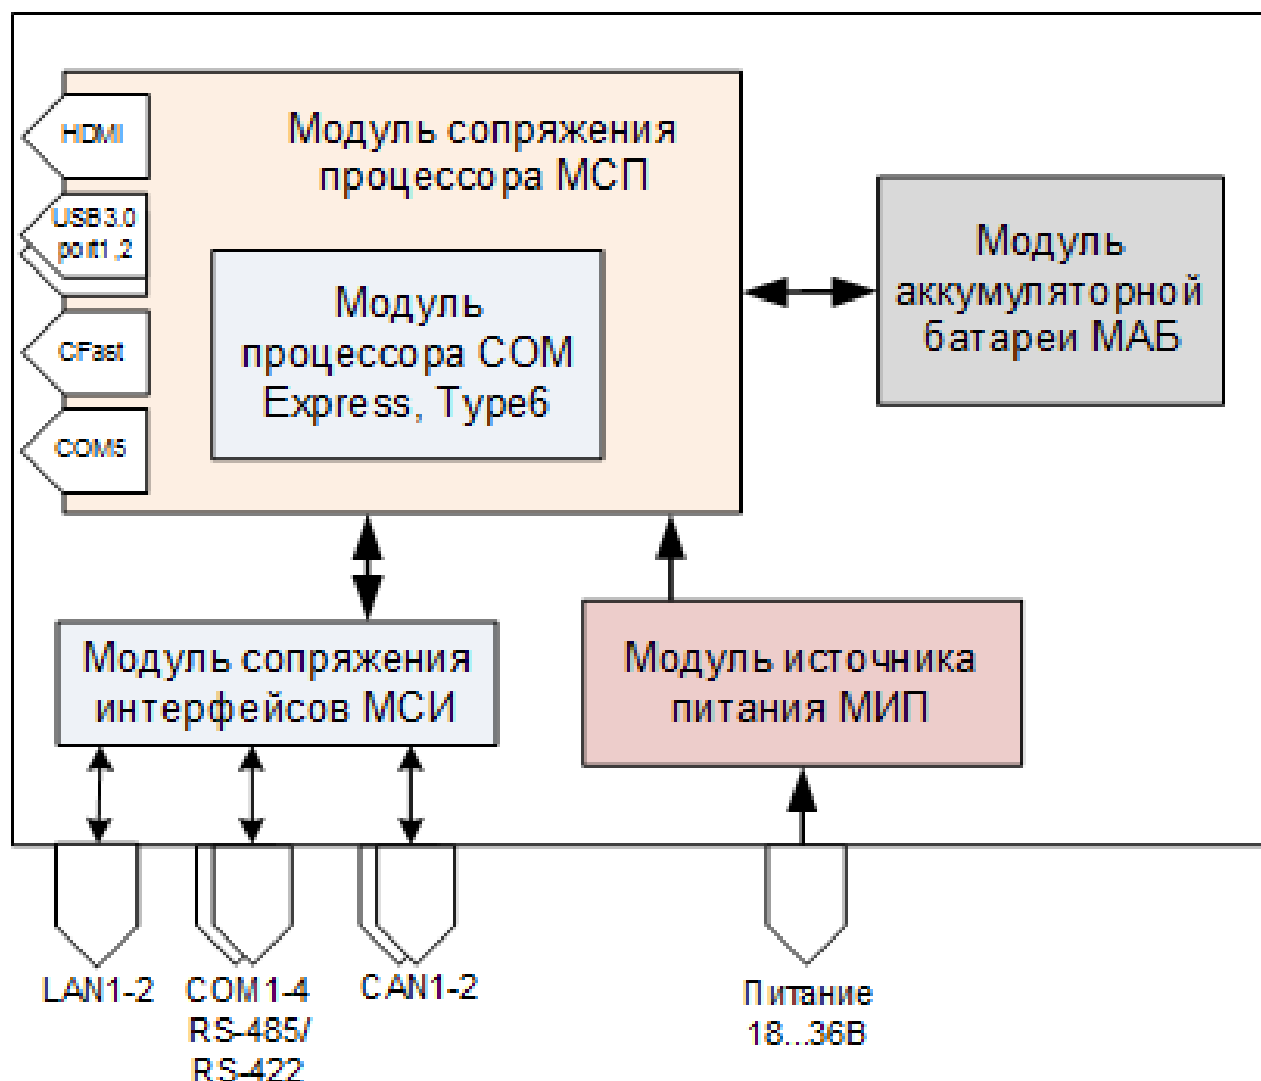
HDMI

USB3.0 port1,2

CFast

COM5

Модуль сопряжения процессора МСП

Модуль процессора COM Express, Type6

Модуль аккумуляторной батареи МАБ

Модуль сопряжения интерфейсов МСИ

Модуль источника питания МИП

LAN1-2

COM1-4 RS-485/ RS-422

CAN1-2

Питание 18...36В